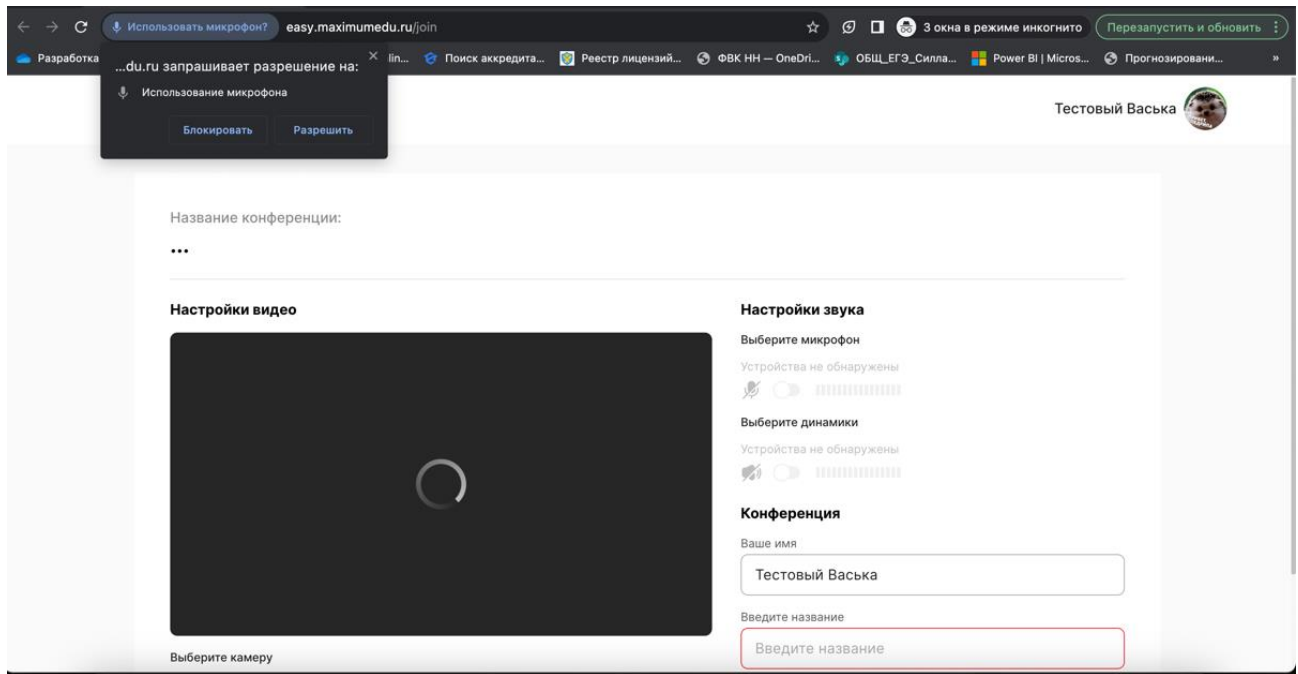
Использовать микрофон? easy.maximumedu.ru/join

3 окна в режиме инкогнито

Перезапустить и обновить

Разработка

lin...

Поиск аккредита...

Реестр лицензий...

ФВК НН — OneDri...

ОБЩ_ЕГЭ_Силла...

Power BI | Micros...

Прогнозировани...

...du.ru запрашивает разрешение на:

Использование микрофона

Блокировать

Разрешить

Тестовый Васька

Название конференции:

...

Настройки видео

Выберите камеру

Настройки звука

Выберите микрофон

Устройства не обнаружены

Выберите динамики

Устройства не обнаружены

Конференция

Ваше имя

Тестовый Васька

Введите название

Введите название